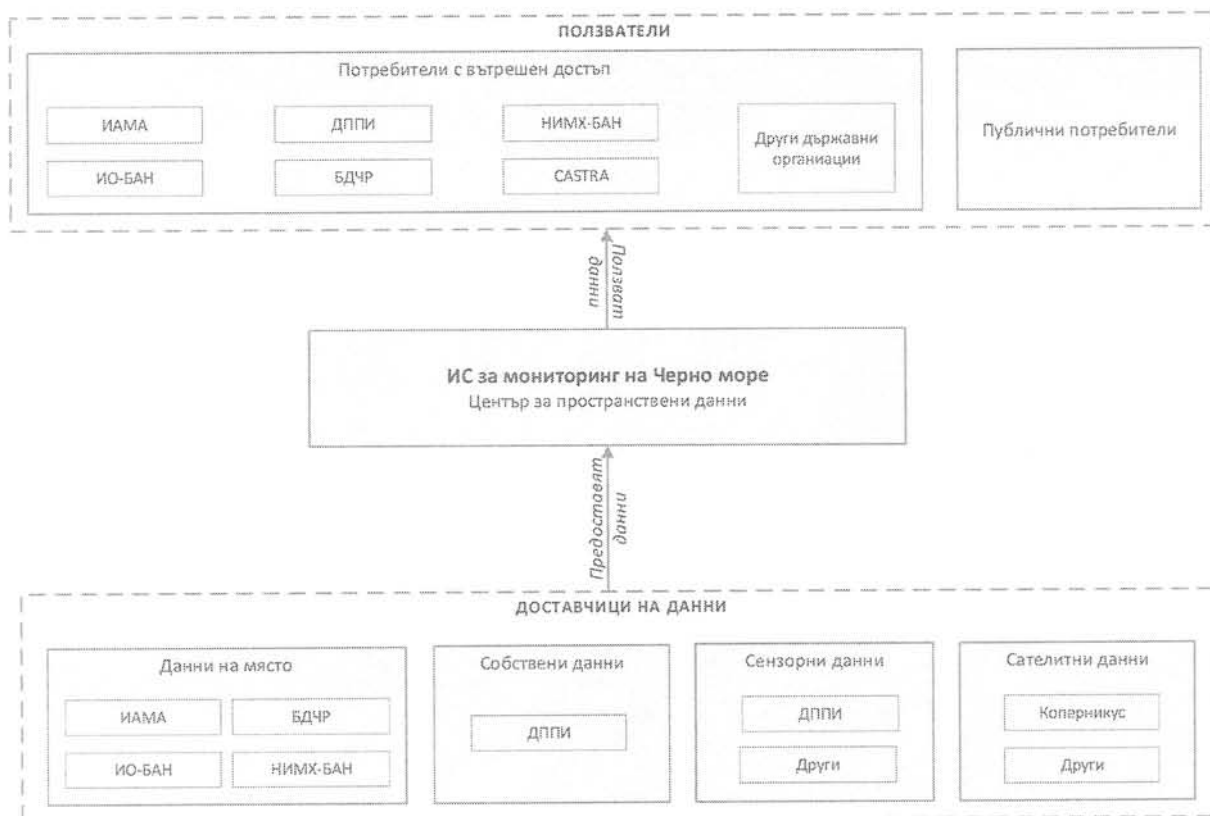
ПОЛЗВАТЕЛИ

Потребители с вътрешен достъп

ИАМА

ДППИ

НИМХ-БАН

Други държавни организации

ИО-БАН

БДЧР

CASTRA

Публични потребители

Ползват данни

ИС за мониторинг на Черно море
Център за пространствени данни

Предоставят данни

ДОСТАВЧИЦИ НА ДАННИ

Данни на място

ИАМА

БДЧР

ИО-БАН

НИМХ-БАН

Собствени данни

ДППИ

Сензорни данни

ДППИ

Други

Сателитни данни

Коперникус

Други